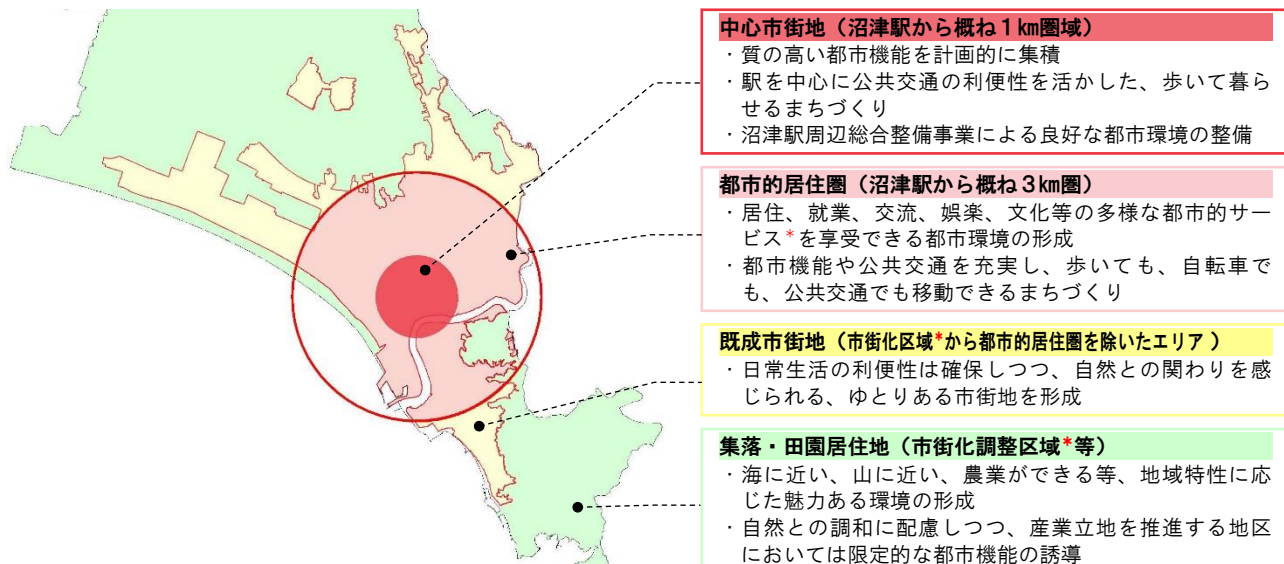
中心市街地（沼津駅から概ね１km圏域）
・質の高い都市機能を計画的に集積
・駅を中心に公共交通の利便性を活かした、歩いて暮らせるまちづくり
・沼津駅周辺総合整備事業による良好な都市環境の整備

都市的居住圏（沼津駅から概ね３km圏）
・居住、就業、交流、娯楽、文化等の多様な都市的サービス*を享受できる都市環境の形成
・都市機能や公共交通を充実し、歩いても、自転車でも、公共交通でも移動できるまちづくり

既成市街地（市街化区域*から都市的居住圏を除いたエリア）
・日常生活の利便性は確保しつつ、自然との関わりを感じられる、ゆとりある市街地を形成

集落・田園居住地（市街化調整区域*等）
・海に近い、山に近い、農業ができる等、地域特性に応じた魅力ある環境の形成
・自然との調和に配慮しつつ、産業立地を推進する地区においては限定的な都市機能の誘導